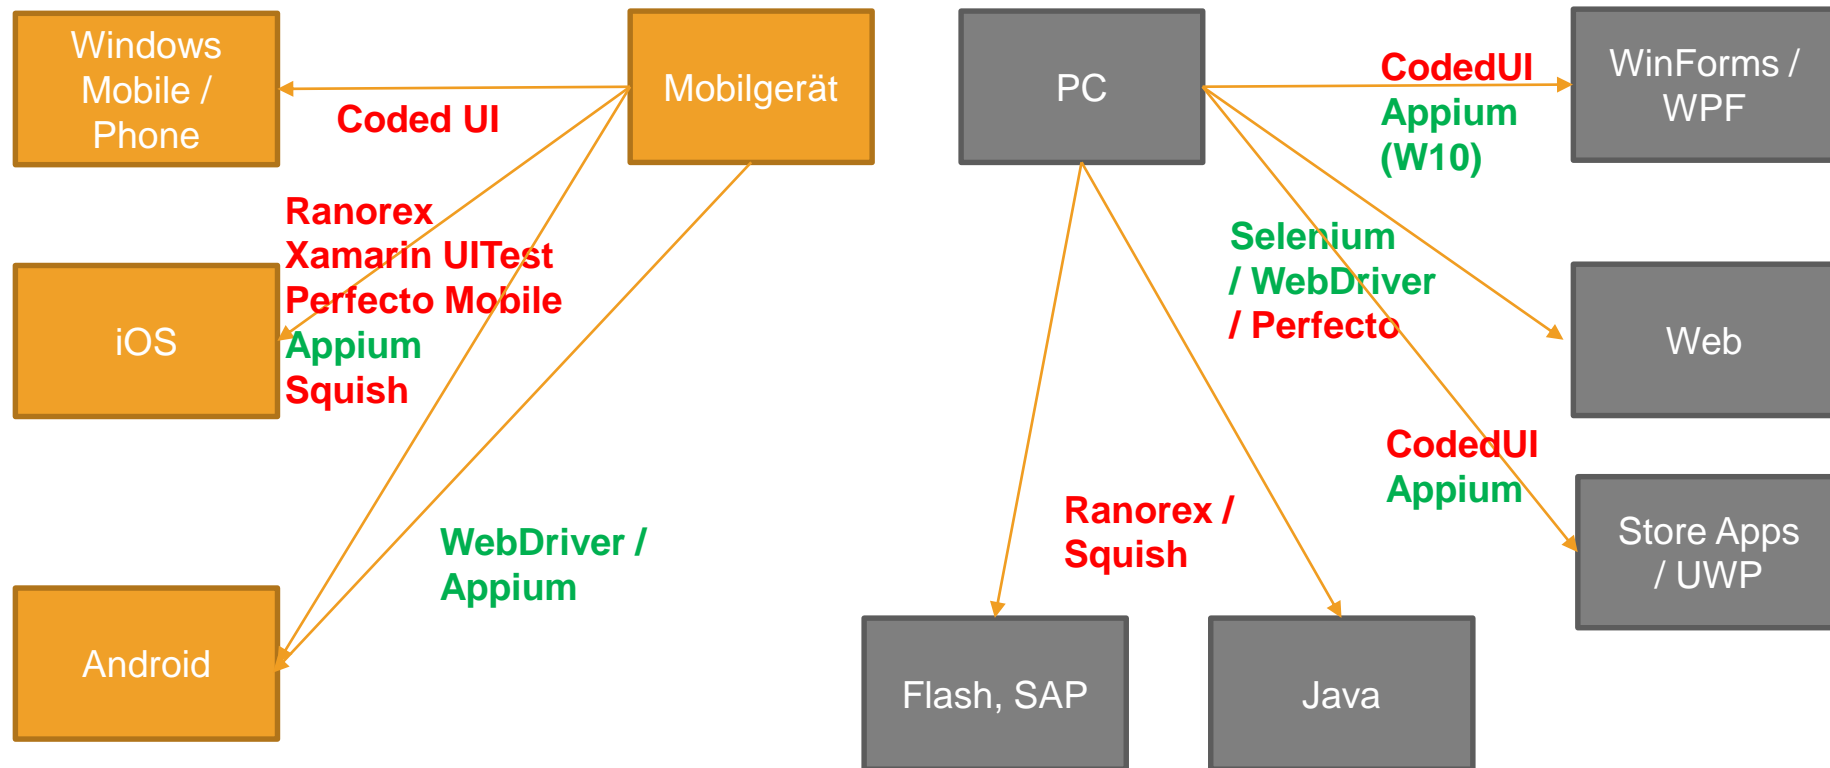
Windows Mobile / Phone

Mobilgerät

Coded UI

Ranorex
Xamarin UITest
Perfecto Mobile
Appium
Squish

iOS

WebDriver /
Appium

Android

PC

CodedUI
Appium
(W10)

WinForms / WPF

Selenium
/ WebDriver
/ Perfecto

Web

CodedUI
Appium

Store Apps / UWP

Ranorex /
Squish

Flash, SAP

Java